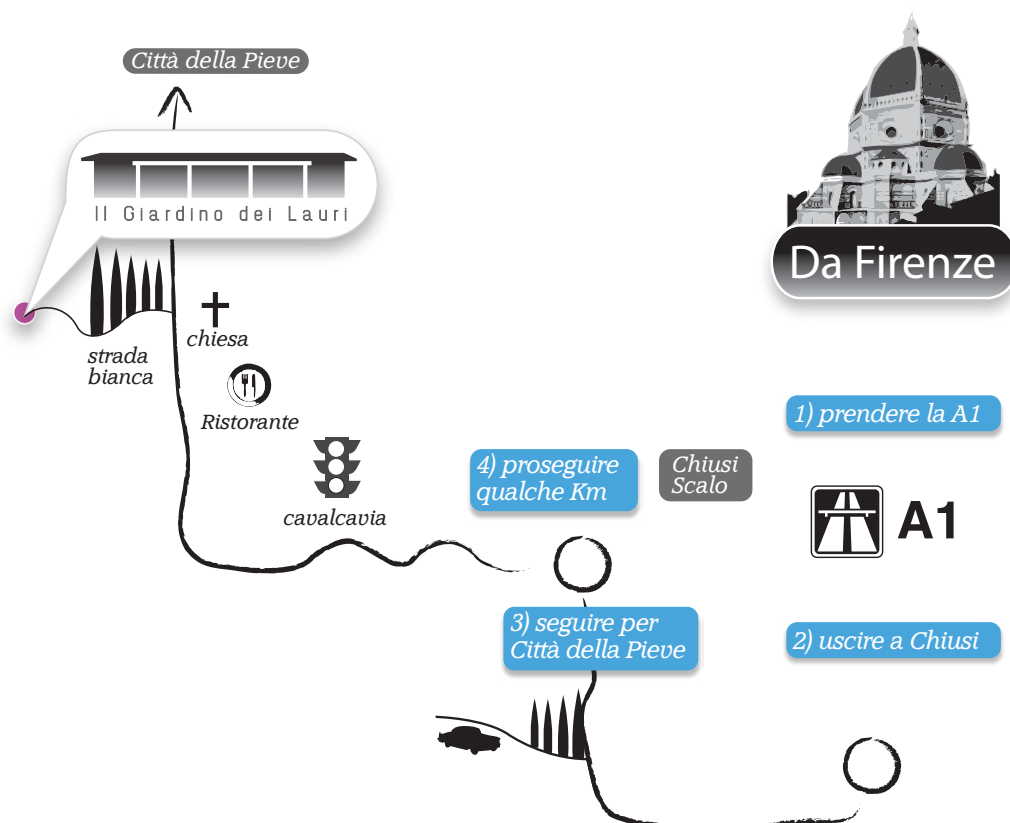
Città della Pieve

Il Giardino dei Lauri

Da Firenze

strada bianca

chiesa

Ristorante

cavalcavia

1) prendere la A1

4) proseguire qualche Km

Chiusi Scalo

A1

3) seguire per Città della Pieve

2) uscire a Chiusi